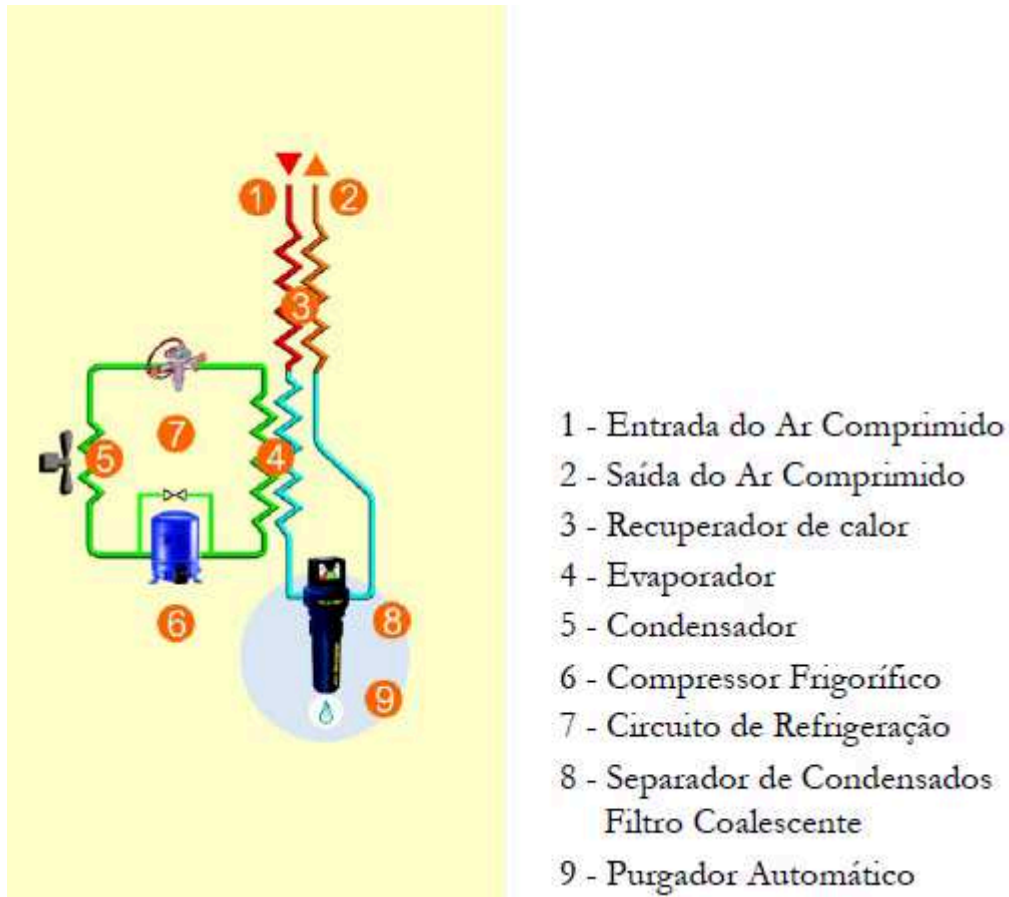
1 2 3 7 5 4 6 8 9

1 - Entrada do Ar Comprimido
2 - Saída do Ar Comprimido
3 - Recuperador de calor
4 - Evaporador
5 - Condensador
6 - Compressor Frigorífico
7 - Circuito de Refrigeração
8 - Separador de Condensados Filtro Coalescente
9 - Purgador Automático